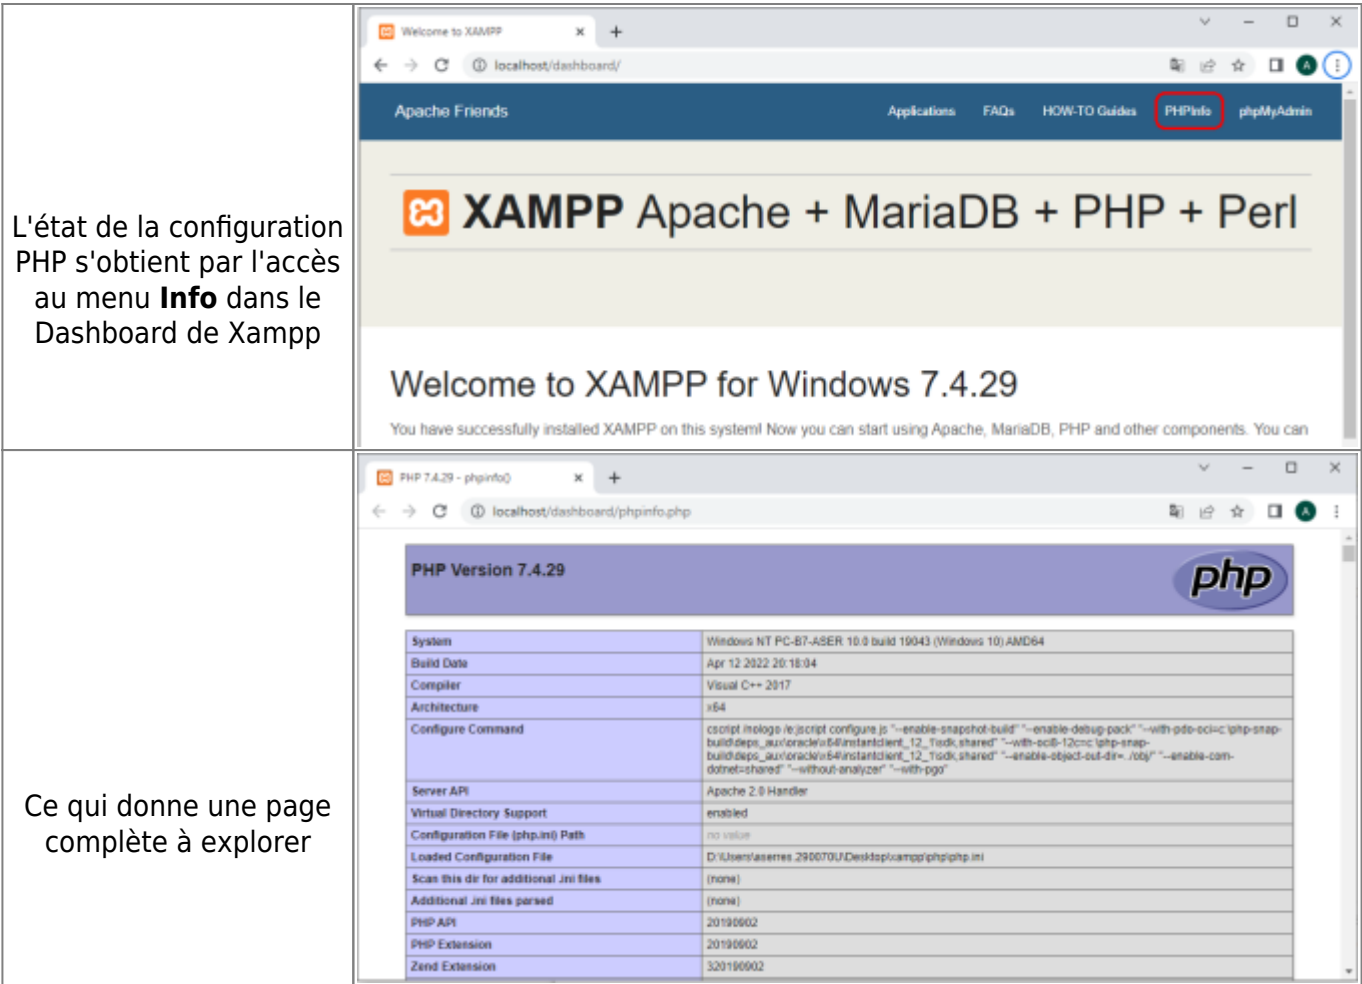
L'état de la configuration PHP s'obtient par l'accès au menu **Info** dans le Dashboard de Xampp

Welcome to XAMPP
localhost/dashboard/
Apache Friends
Applications FAQs HOW-TO Guides PHPInfo phpMyAdmin
XAMPP Apache + MariaDB + PHP + Perl
Welcome to XAMPP for Windows 7.4.29
You have successfully installed XAMPP on this system! Now you can start using Apache, MariaDB, PHP and other components. You can

Ce qui donne une page complète à explorer

PHP 7.4.29 - phpinfo()
localhost/dashboard/phpinfo.php
PHP Version 7.4.29
php

| | |
|---|---|
| System | Windows NT PC-B7-ASER 10.0 build 19043 (Windows 10) AMD64 |
| Build Date | Apr 12 2022 20:18:04 |
| Compiler | Visual C++ 2017 |
| Architecture | x64 |
| Configure Command | cscript /nologo /e:jscript configure.js "--enable-snapshot-build" "--enable-debug-pack" "--with-pdo-oci=c:\php-snap-build\deps_aux\oracle\x64\instantclient_12_1\sdk,shared" "--with-oci8-12c=c:\php-snap-build\deps_aux\oracle\x64\instantclient_12_1\sdk,shared" "--enable-object-out-dir=../obj/" "--enable-com-dotnet=shared" "--without-analyzer" "--with-pgo" |
| Server API | Apache 2.0 Handler |
| Virtual Directory Support | enabled |
| Configuration File (php.ini) Path | no value |
| Loaded Configuration File | D:\Users\aserres.290070U\Desktop\xampp\php\php.ini |
| Scan this dir for additional .ini files | (none) |
| Additional .ini files parsed | (none) |
| PHP API | 20190902 |
| PHP Extension | 20190902 |
| Zend Extension | 320190902 |